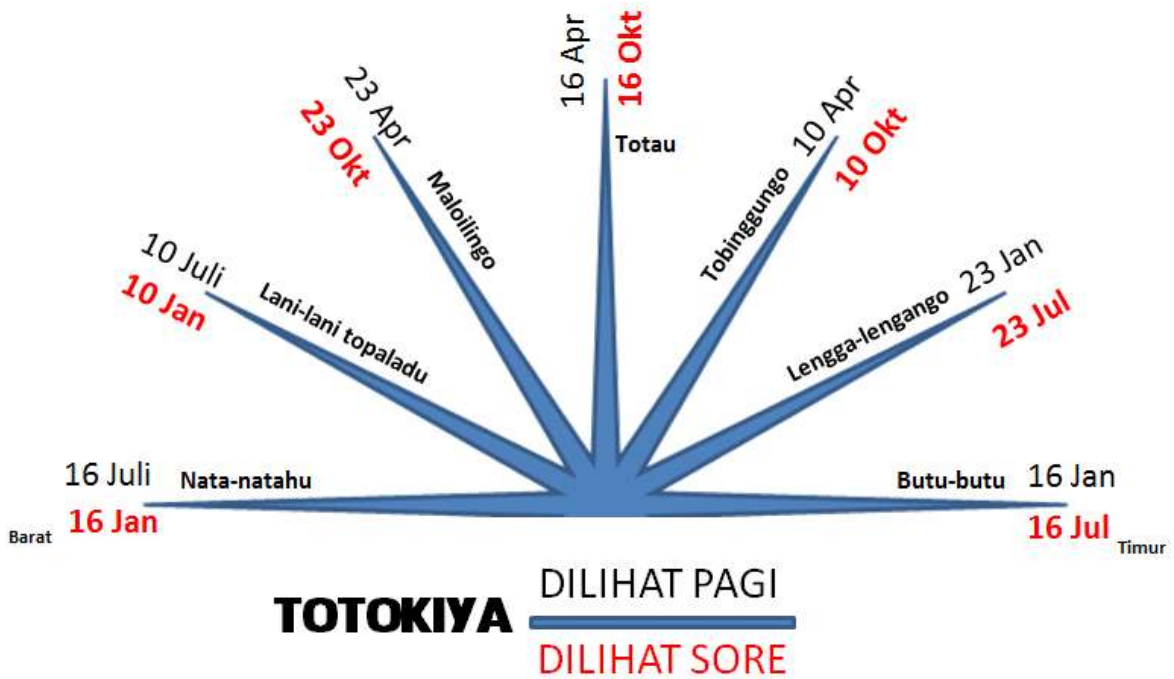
16 Apr
16 Okt
Totau

23 Apr
23 Okt
Maloilingo

Tobinggungo
10 Apr
10 Okt

10 Juli
10 Jan
Lani-lani topaladu

Lengga-lengango
23 Jan
23 Jul

16 Juli
Nata-natahu
Barat
16 Jan

Butu-butu
16 Jan
16 Jul
Timur

TOTOKIYA
DILIHAT PAGI
DILIHAT SORE